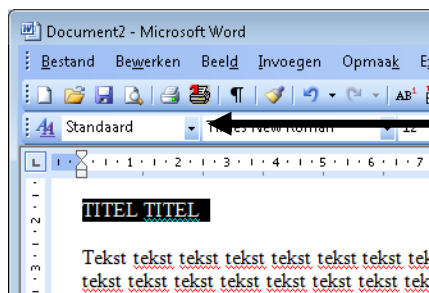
Document2 - Microsoft Word

Bestand Bewerken Beeld Invoegen Opmaak E

Standaard Times New Roman 12

1 · 1 · 2 · 1 · 3 · 1 · 4 · 1 · 5 · 1 · 6 · 1 · 7

TITEL TITEL

Tekst tekst tekst tekst tekst tekst tekst tekst tekst tekst tekst tekst tekst tekst tekst tekst